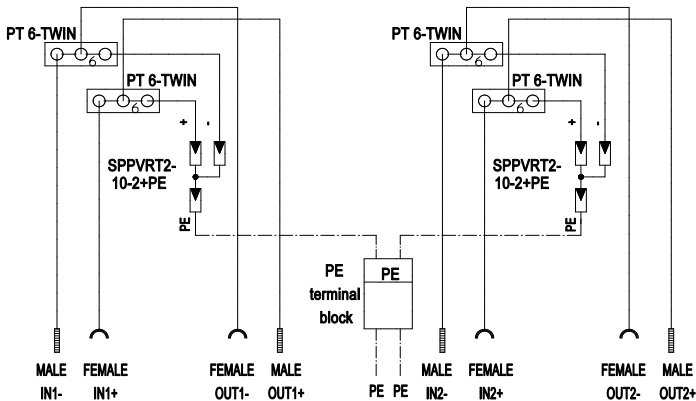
PT 6-TWIN
6
PT 6-TWIN
6
+
-
SPPVRT2-10-2+PE
PE

PT 6-TWIN
6
PT 6-TWIN
6
+
-
SPPVRT2-10-2+PE
PE

PE terminal block
PE

MALE IN1-
FEMALE IN1+
FEMALE OUT1-
MALE OUT1+
PE PE
MALE IN2-
FEMALE IN2+
FEMALE OUT2-
MALE OUT2+